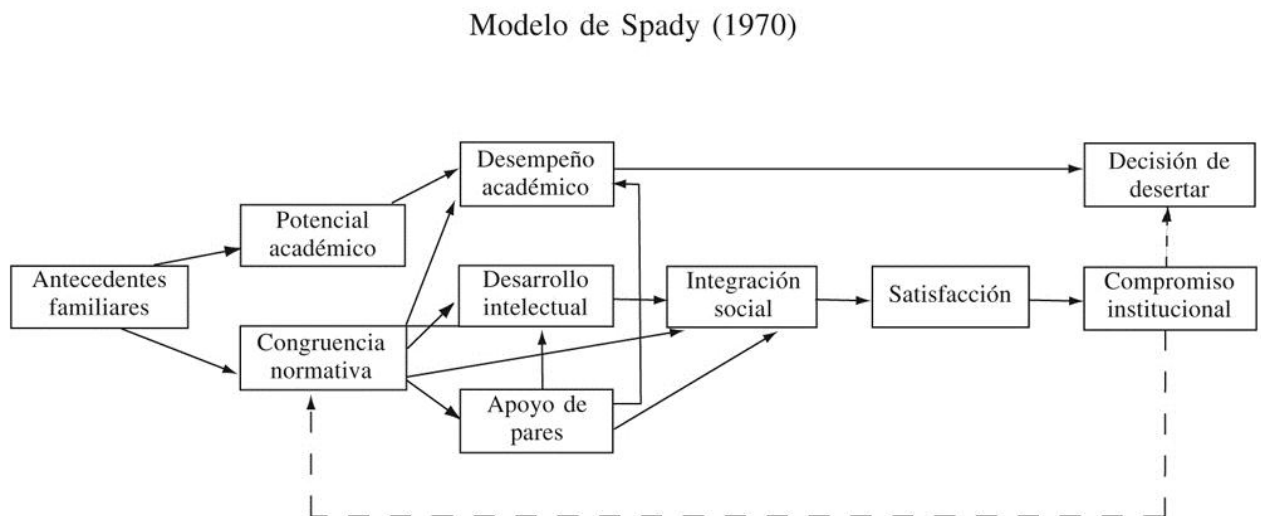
Modelo de Spady (1970)

Desempeño académico

Decisión de desertar

Potencial académico

Antecedentes familiares

Desarrollo intelectual

Integración social

Satisfacción

Compromiso institucional

Congruencia normativa

Apoyo de pares